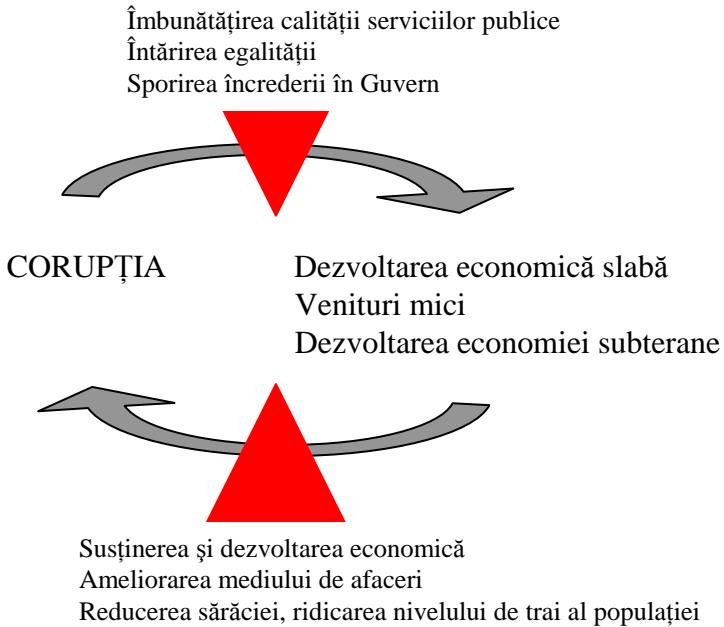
Îmbunătăţirea calităţii serviciilor publice
Întărirea egalităţii
Sporirea încrederii în Guvern

CORUPȚIA

Dezvoltarea economică slabă
Venituri mici
Dezvoltarea economiei subterane

Susținerea şi dezvoltarea economică
Ameliorarea mediului de afaceri
Reducerea sărăciei, ridicarea nivelului de trai al populației